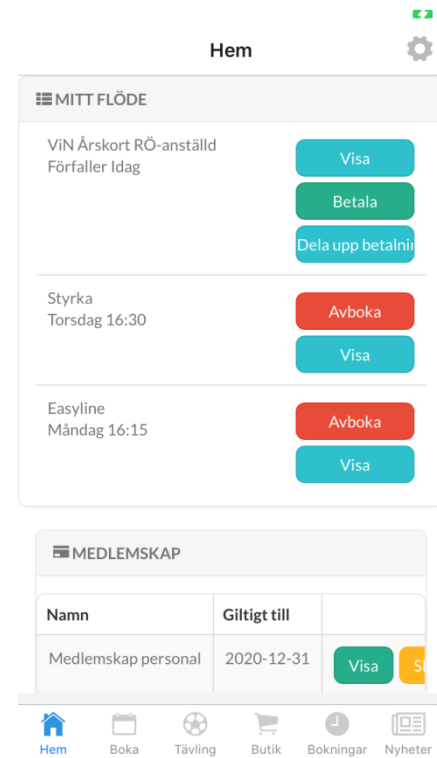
Hem

MITT FLÖDE

ViN Årskort RÖ-anställd
Förfaller Idag

Visa

Betala

Dela upp betalnin

Styrka
Torsdag 16:30

Avboka

Visa

Easyline
Måndag 16:15

Avboka

Visa

MEDLEMSKAP

| Namn | Giltigt till | |
|---|---|---|
| Medlemskap personal | 2020-12-31 | Visa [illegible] |

Hem Boka Tävling Butik Bokningar Nyheter